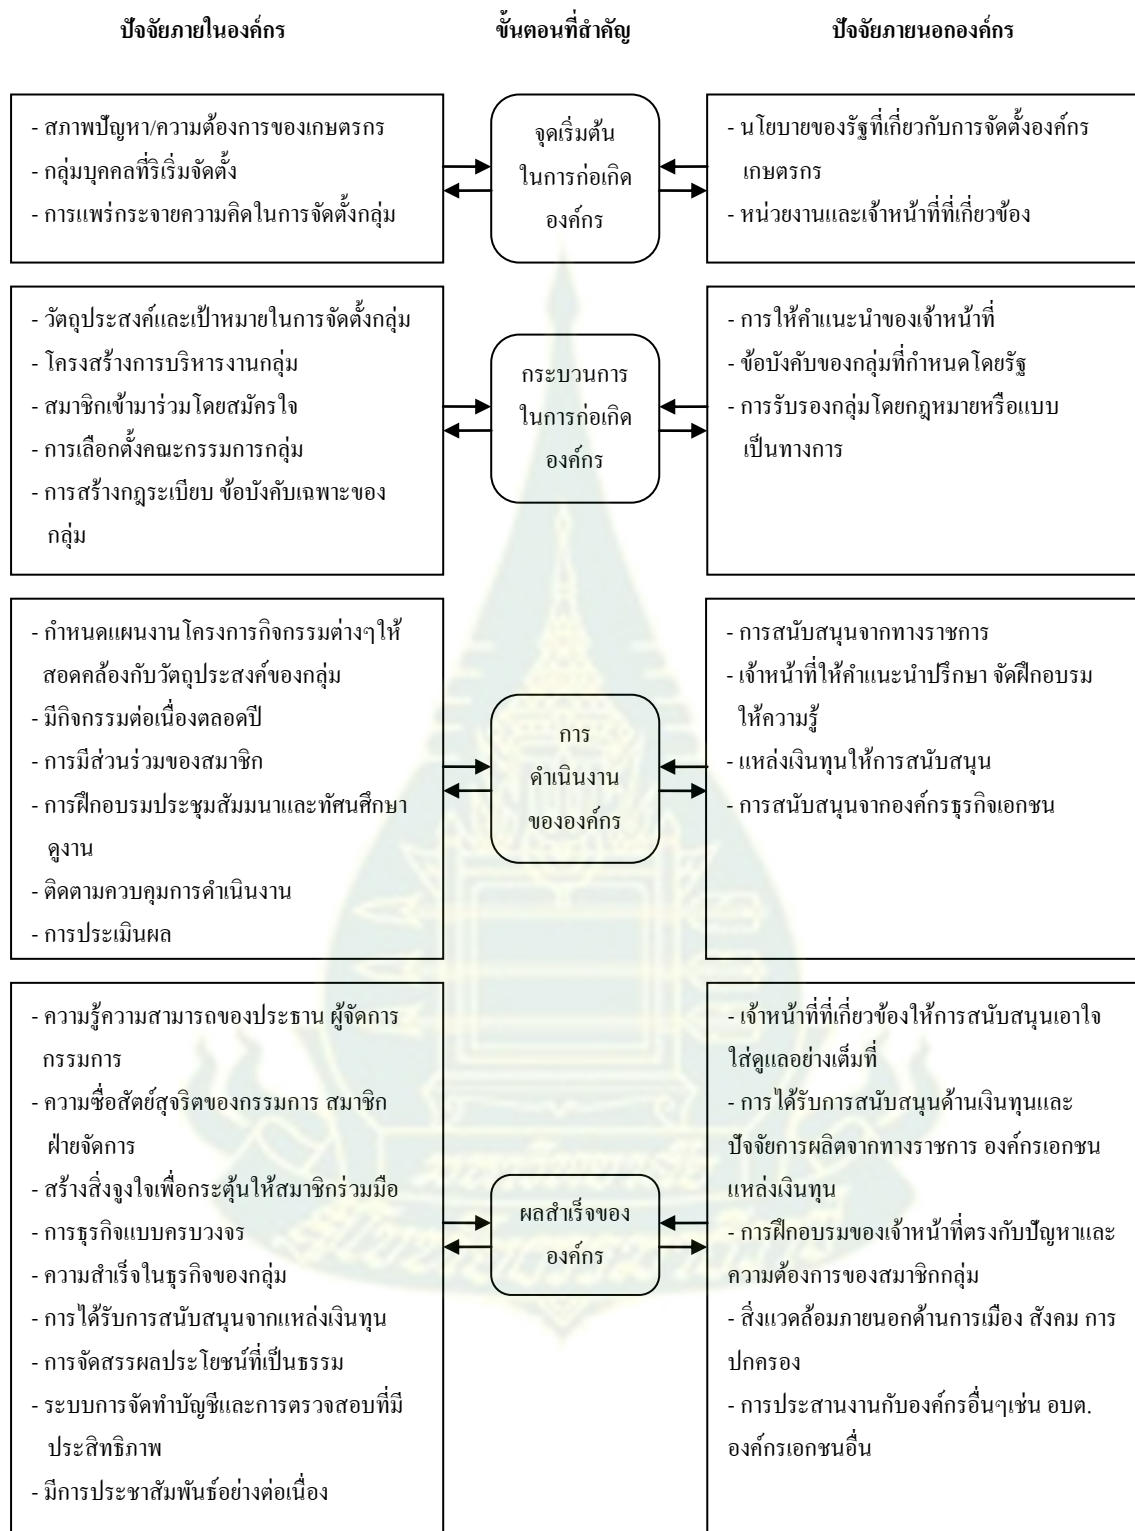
ปัจจัยภายในองค์กร

ขั้นตอนที่สำคัญ

ปัจจัยภายนอกองค์กร

- สภาพปัญหา/ความต้องการของเกษตรกร
- กลุ่มบุคคลที่ริเริ่มจัดตั้ง
- การแพร่กระจายความคิดในการจัดตั้งกลุ่ม

จุดเริ่มต้นในการก่อเกิดองค์กร

- นโยบายของรัฐที่เกี่ยวกับการจัดตั้งองค์กรเกษตรกร
- หน่วยงานและเจ้าหน้าที่ที่เกี่ยวข้อง

- วัตถุประสงค์และเป้าหมายในการจัดตั้งกลุ่ม
- โครงสร้างการบริหารงานกลุ่ม
- สมาชิกเข้ามาร่วมโดยสมัครใจ
- การเลือกตั้งคณะกรรมการกลุ่ม
- การสร้างกฎระเบียบ ข้อบังคับเฉพาะของกลุ่ม

กระบวนการในการก่อเกิดองค์กร

- การให้คำแนะนำของเจ้าหน้าที่
- ข้อบังคับของกลุ่มที่กำหนดโดยรัฐ
- การรับรองกลุ่มโดยกฎหมายหรือแบบเป็นทางการ

- กำหนดแผนงานโครงการกิจกรรมต่างๆให้สอดคล้องกับวัตถุประสงค์ของกลุ่ม
- มีกิจกรรมต่อเนื่องตลอดปี
- การมีส่วนร่วมของสมาชิก
- การฝึกอบรมประชุมสัมมนาและทัศนศึกษาดูงาน
- ติดตามควบคุมการดำเนินงาน
- การประเมินผล

การดำเนินงานขององค์กร

- การสนับสนุนจากทางราชการ
- เจ้าหน้าที่ให้คำแนะนำปรึกษา จัดฝึกอบรมให้ความรู้
- แหล่งเงินทุนให้การสนับสนุน
- การสนับสนุนจากองค์กรธุรกิจเอกชน

- ความรู้ความสามารถของประธาน ผู้จัดการ กรรมการ
- ความซื่อสัตย์สุจริตของกรรมการ สมาชิก ฝ่ายจัดการ
- สร้างสิ่งจูงใจเพื่อกระตุ้นให้สมาชิกร่วมมือ
- การธุรกิจแบบครบวงจร
- ความสำเร็จในธุรกิจของกลุ่ม
- การได้รับการสนับสนุนจากแหล่งเงินทุน
- การจัดสรรผลประโยชน์ที่เป็นธรรม
- ระบบการจัดทำบัญชีและการตรวจสอบที่มีประสิทธิภาพ
- มีการประชาสัมพันธ์อย่างต่อเนื่อง

ผลสำเร็จขององค์กร

- เจ้าหน้าที่ที่เกี่ยวข้องให้การสนับสนุนเอาใจใส่ดูแลอย่างเต็มที่
- การได้รับการสนับสนุนด้านเงินทุนและปัจจัยการผลิตจากทางราชการ องค์กรเอกชน แหล่งเงินทุน
- การฝึกอบรมของเจ้าหน้าที่ตรงกับปัญหาและความต้องการของสมาชิกกลุ่ม
- สิ่งแวดล้อมภายนอกด้านการเมือง สังคม การปกครอง
- การประสานงานกับองค์กรอื่นๆเช่น อบต. องค์กรเอกชนอื่น